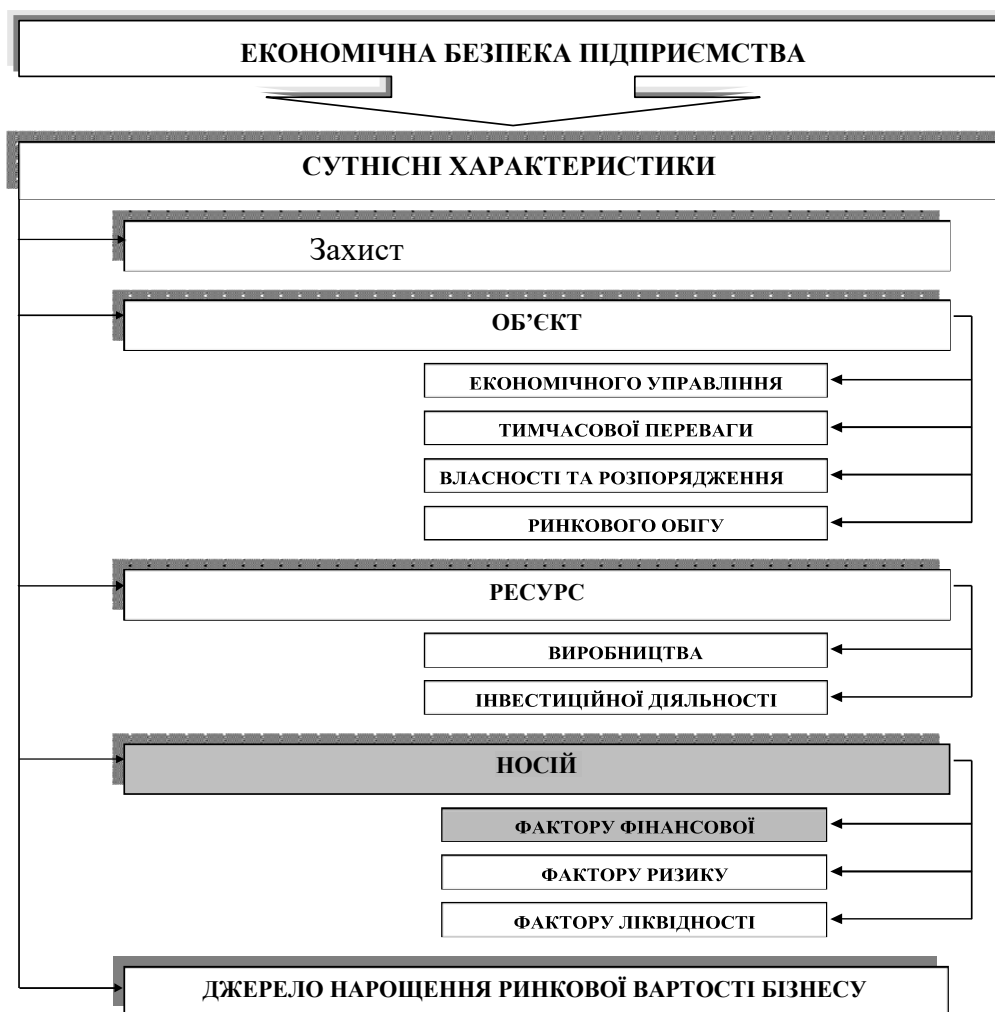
ЕКОНОМІЧНА БЕЗПЕКА ПІДПРИЄМСТВА

СУТНІСНІ ХАРАКТЕРИСТИКИ

Захист

ОБ'ЄКТ

ЕКОНОМІЧНОГО УПРАВЛІННЯ

ТИМЧАСОВОЇ ПЕРЕВАГИ

ВЛАСНОСТІ ТА РОЗПОРЯДЖЕННЯ

РИНКОВОГО ОБІГУ

РЕСУРС

ВИРОБНИЦТВА

ІНВЕСТИЦІЙНОЇ ДІЯЛЬНОСТІ

НОСІЙ

ФАКТОРУ ФІНАНСОВОЇ

ФАКТОРУ РИЗИКУ

ФАКТОРУ ЛІКВІДНОСТІ

ДЖЕРЕЛО НАРОЩЕННЯ РИНКОВОЇ ВАРТОСТІ БІЗНЕСУ